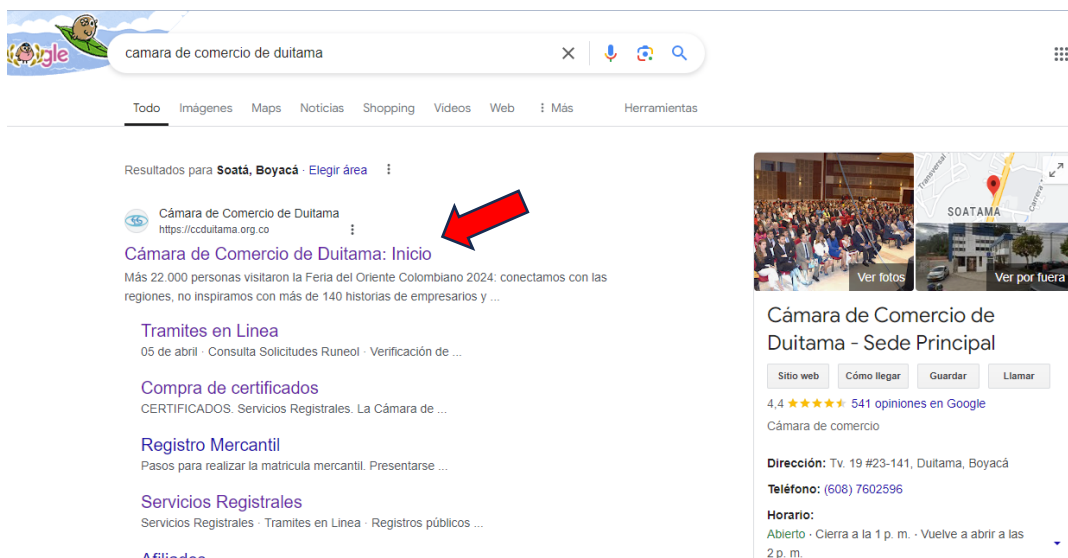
Google

camara de comercio de duitama

Todo Imágenes Maps Noticias Shopping Videos Web ⋮ Más Herramientas

Resultados para **Soatá, Boyacá** · Elegir área

Cámara de Comercio de Duitama
https://ccduitama.org.co

Cámara de Comercio de Duitama: Inicio

Más 22.000 personas visitaron la Feria del Oriente Colombiano 2024: conectamos con las regiones, no inspiramos con más de 140 historias de empresarios y ...

Tramites en Linea
05 de abril · Consulta Solicitudes Runeol · Verificación de ...

Compra de certificados
CERTIFICADOS. Servicios Registrales. La Cámara de ...

Registro Mercantil
Pasos para realizar la matricula mercantil. Presentarse ...

Servicios Registrales
Servicios Registrales · Tramites en Linea · Registros públicos ...

Afiliados

Ver fotos

SOATAMA

Transversal

Carrera

Ver por fuera

Cámara de Comercio de Duitama - Sede Principal

Sitio web Cómo llegar Guardar Llamar

4,4 ★★★★★ 541 opiniones en Google

Cámara de comercio

Dirección: Tv. 19 #23-141, Duitama, Boyacá

Teléfono: (608) 7602596

Horario:
Abierto · Cierra a la 1 p. m. · Vuelve a abrir a las 2 p. m.